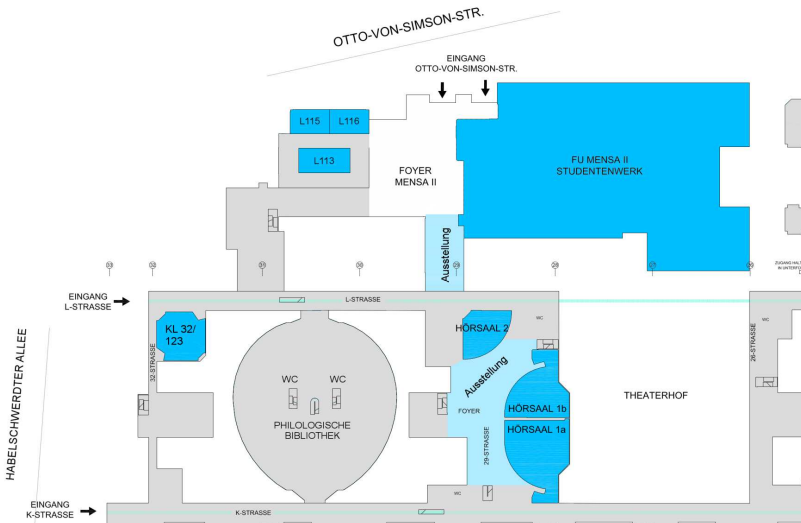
OTTO-VON-SIMSON-STR.

EINGANG
OTTO-VON-SIMSON-STR.

L115
L116
L113

FOYER
MENSA II

FU MENSA II
STUDENTENWERK

Ausstellung

EINGANG
L-STRASSE

L-STRASSE

KL 32/
123

32-STRASSE

WC
WC

PHILOLOGISCHE
BIBLIOTHEK

HÖRSAAL 2
WC

Ausstellung

FOYER

HÖRSAAL 1b
HÖRSAAL 1a

29-STRASSE

THEATERHOF

26-STRASSE

WC

HABELSCHWERDTER ALLEE

EINGANG
K-STRASSE

K-STRASSE

WC